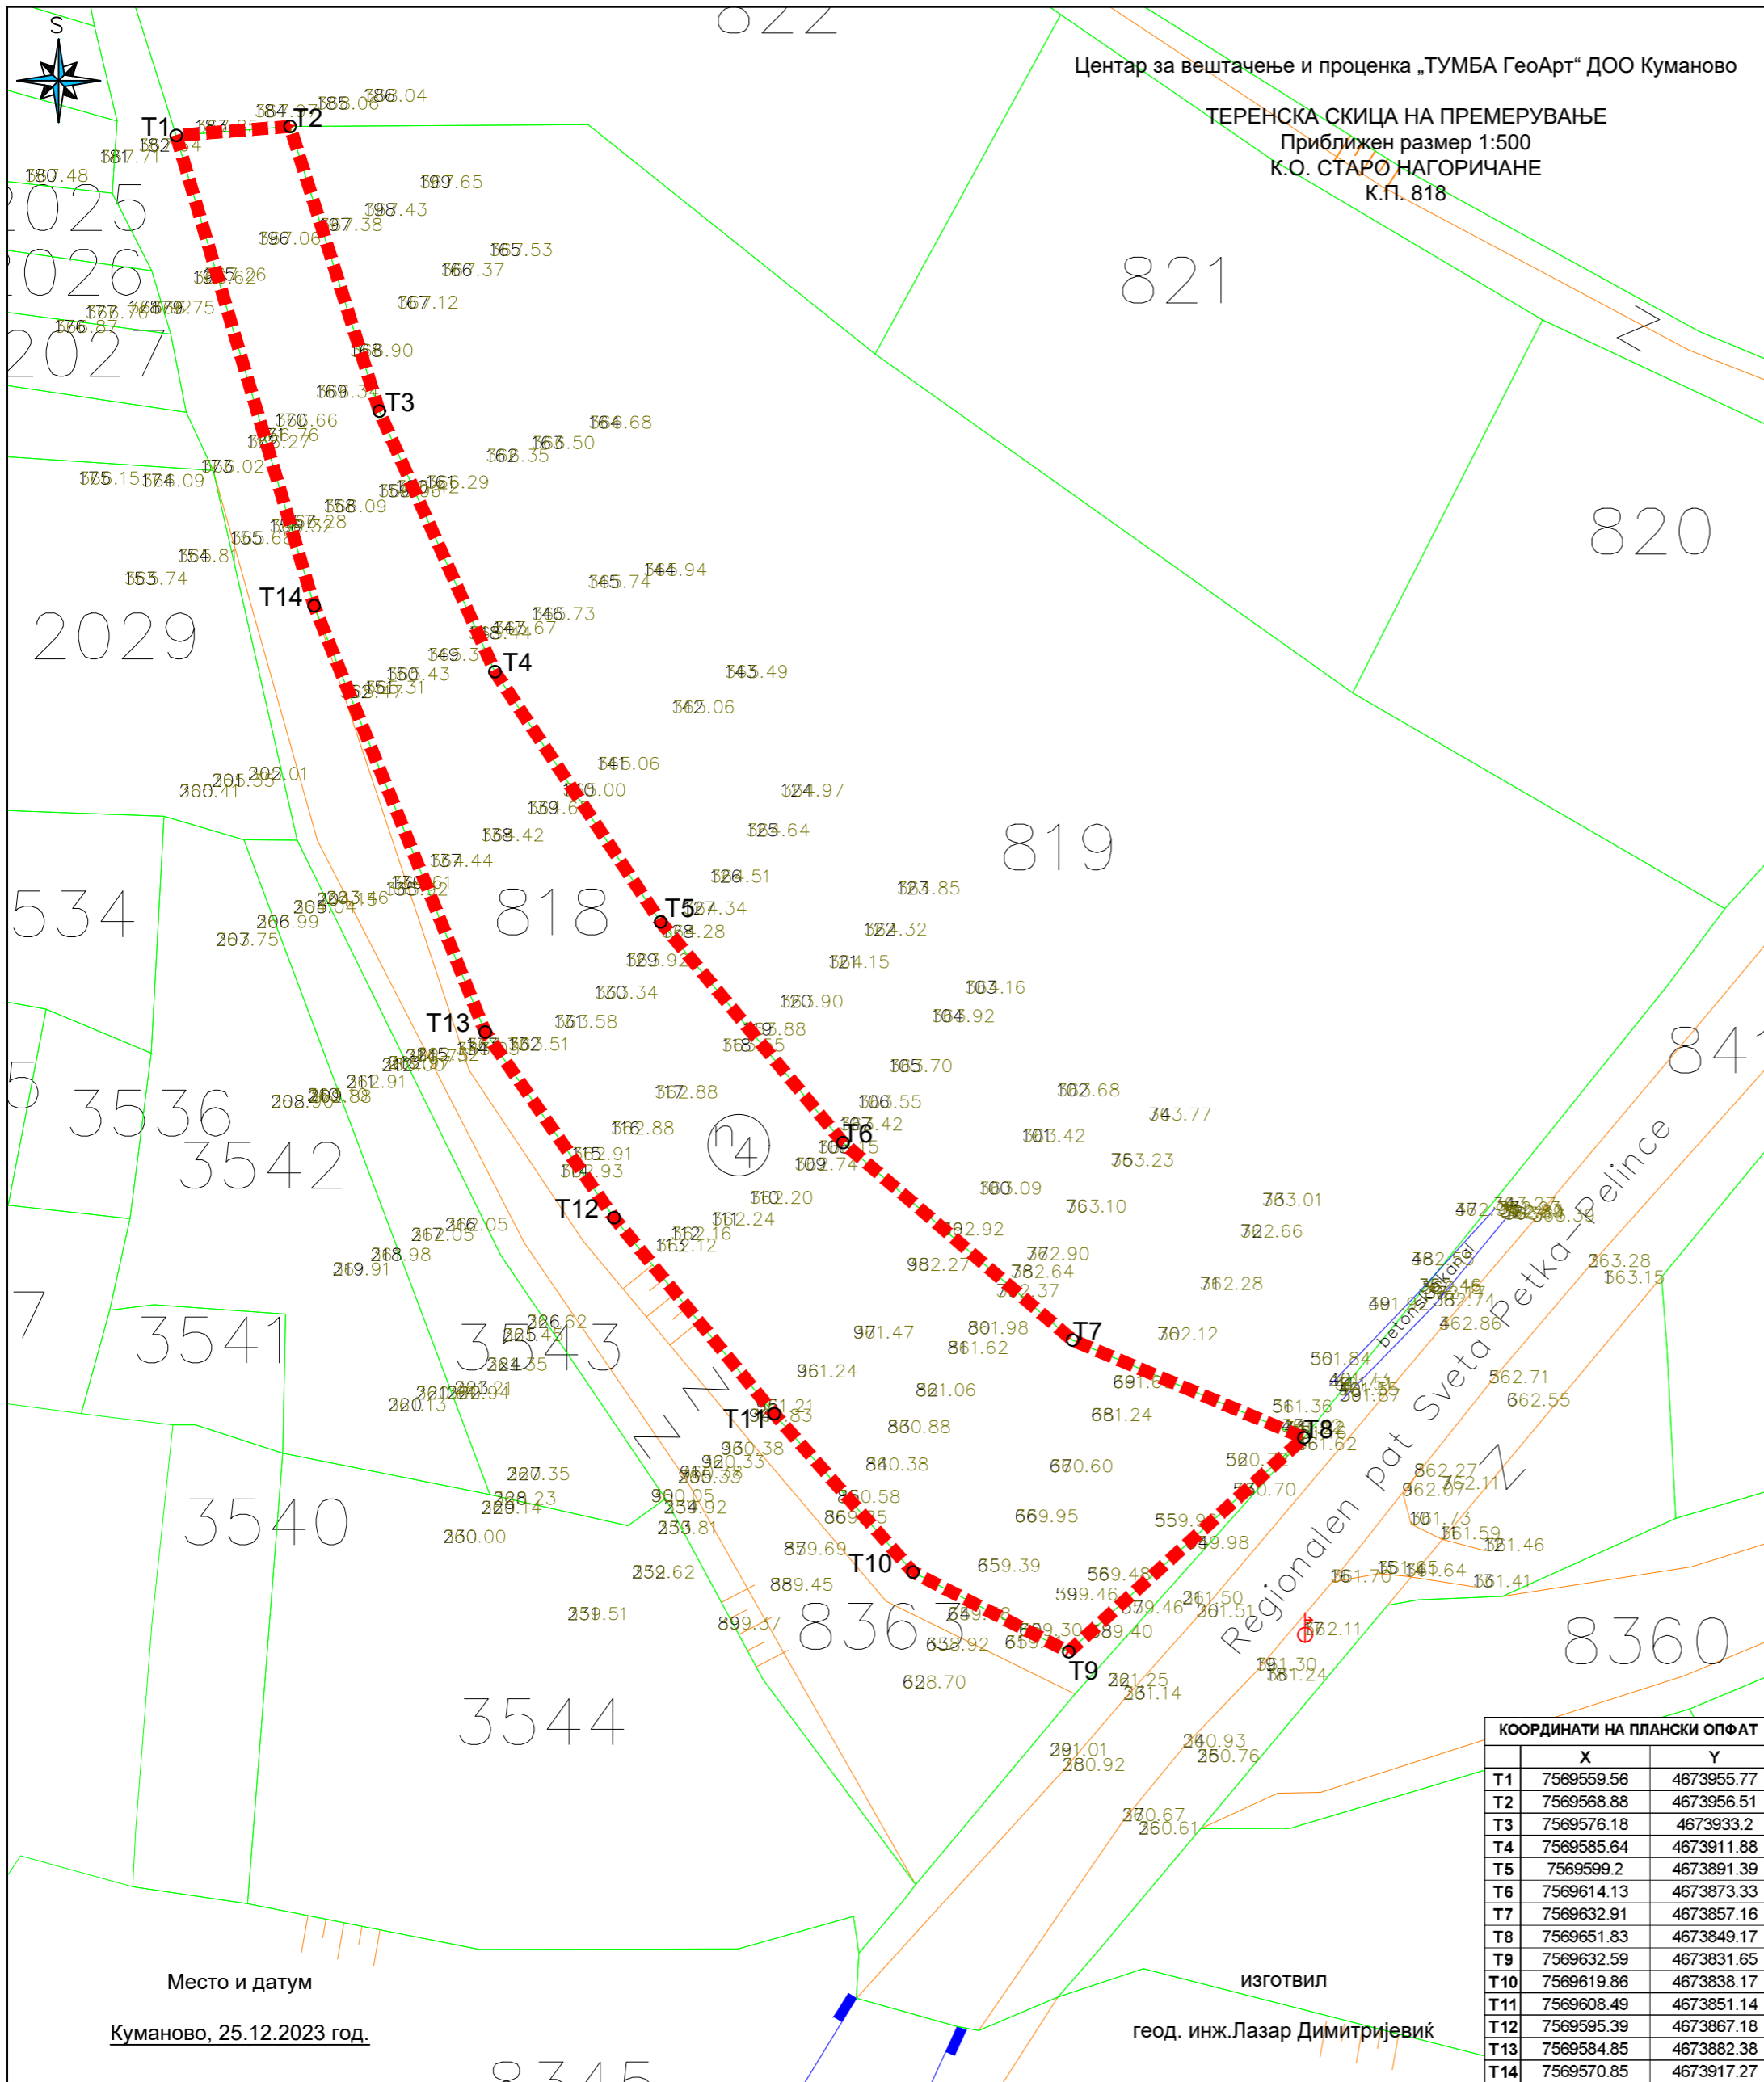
Центар за вештачење и проценка „ТУМБА ГеоАрт“ ДОО Куманово

ТЕРЕНСКА СКИЦА НА ПРЕМЕРУВАЊЕ
Приближен размер 1:500
К.О. СТАРО НАГОРИЧАНЕ
К.П. 818

S

T1 T2 T3 T4 T5 T6 T7 T8 T9 T10 T11 T12 T13 T14

822 821 820 819 818 841 2025 2026 2027 2029 3534 3536 3542 3541 3543 3540 3544 8363 8360 8345

Regionalen pat Sveta Petka–Pelince

betonski kanal

| КООРДИНАТИ НА ПЛАНСКИ ОПФАТ | | |
|---|---|---|
| | X | Y |
| T1 | 7569559.56 | 4673955.77 |
| T2 | 7569568.88 | 4673956.51 |
| T3 | 7569576.18 | 4673933.2 |
| T4 | 7569585.64 | 4673911.88 |
| T5 | 7569599.2 | 4673891.39 |
| T6 | 7569614.13 | 4673873.33 |
| T7 | 7569632.91 | 4673857.16 |
| T8 | 7569651.83 | 4673849.17 |
| T9 | 7569632.59 | 4673831.65 |
| T10 | 7569619.86 | 4673838.17 |
| T11 | 7569608.49 | 4673851.14 |
| T12 | 7569595.39 | 4673867.18 |
| T13 | 7569584.85 | 4673882.38 |
| T14 | 7569570.85 | 4673917.27 |

Место и датум

Куманово, 25.12.2023 год.

изготвил

геод. инж.Лазар Димитријевиќ